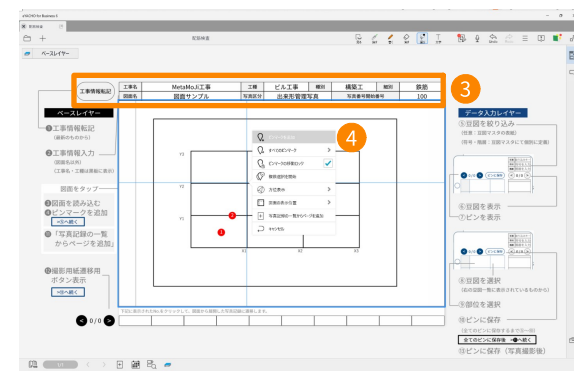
eYACHO for Business 6

ベースレイヤー

工事情報転記

| 工事名 | MetaMoJi工事 | 工種 | ビル工事 | 種別 | 構築工 | 細別 | 鉄筋 |
|---|---|---|---|---|---|---|---|
| 図面名 | 図面サンプル | 写真区分 | 出来形管理写真 | | 写真番号開始番号 | | 100 |

3

ベースレイヤー

❶工事情報転記 (最新のものから)

❷工事情報入力 (図面名以外) (工事名・工種は黒板と同じ)

図面をタップ

❸図面を読み込む
❹ピンマークを追加
→次へ続く

❺「写真記録の一覧からページを追加」

❻撮影用紙選択用ボタン表示
→次へ続く

4

ピンマーク追加
すべてのピンマーク
ピンマークの移動ロック
撮影済み位置を
方位表示
図面の表示位置
写真記録の一覧からページを追加
キャンセル

Y3
Y2
Y1
X1
X2
X3

0/0

データ入力レイヤー

①部位を絞り込み (部位、図面マスタの関連) (符号・階層・図面マスタにて種別に定義)

⑥部位を表示
⑦ピンを表示

⑧部位を選択 (他の部位一覧に表示されているものから)
⑨部位を選択
⑩ピンに保存 (全てのピンに保存するまで2〜3回)
全てのピンに保存後 →次へ続く
⑪ピンに保存 (写真撮影後)